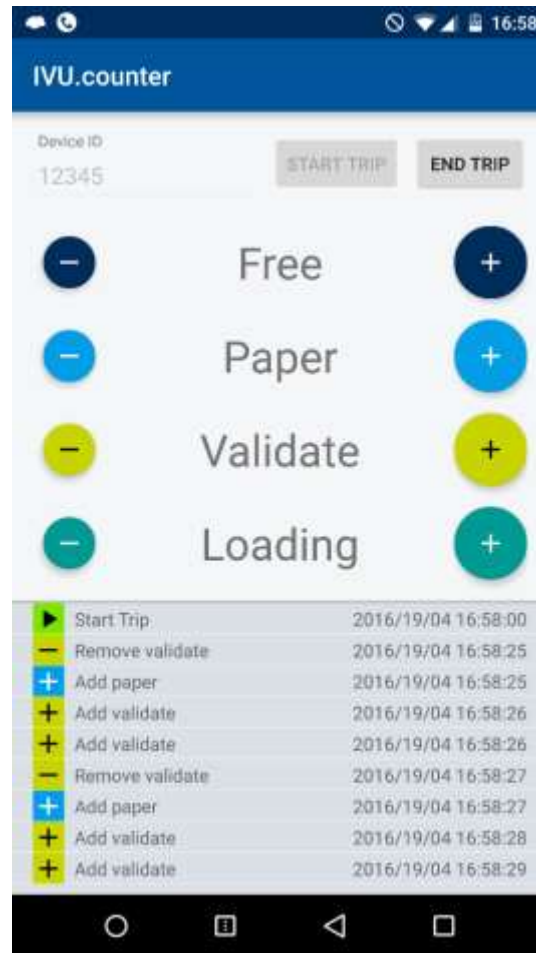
16:58

IVU.counter

Device ID
12345

START TRIP
END TRIP

−
Free
+

−
Paper
+

−
Validate
+

−
Loading
+

| | | |
|---|---|---|
| ▶ | Start Trip | 2016/19/04 16:58:00 |
| − | Remove validate | 2016/19/04 16:58:25 |
| + | Add paper | 2016/19/04 16:58:25 |
| + | Add validate | 2016/19/04 16:58:26 |
| + | Add validate | 2016/19/04 16:58:26 |
| − | Remove validate | 2016/19/04 16:58:27 |
| + | Add paper | 2016/19/04 16:58:27 |
| + | Add validate | 2016/19/04 16:58:28 |
| + | Add validate | 2016/19/04 16:58:29 |